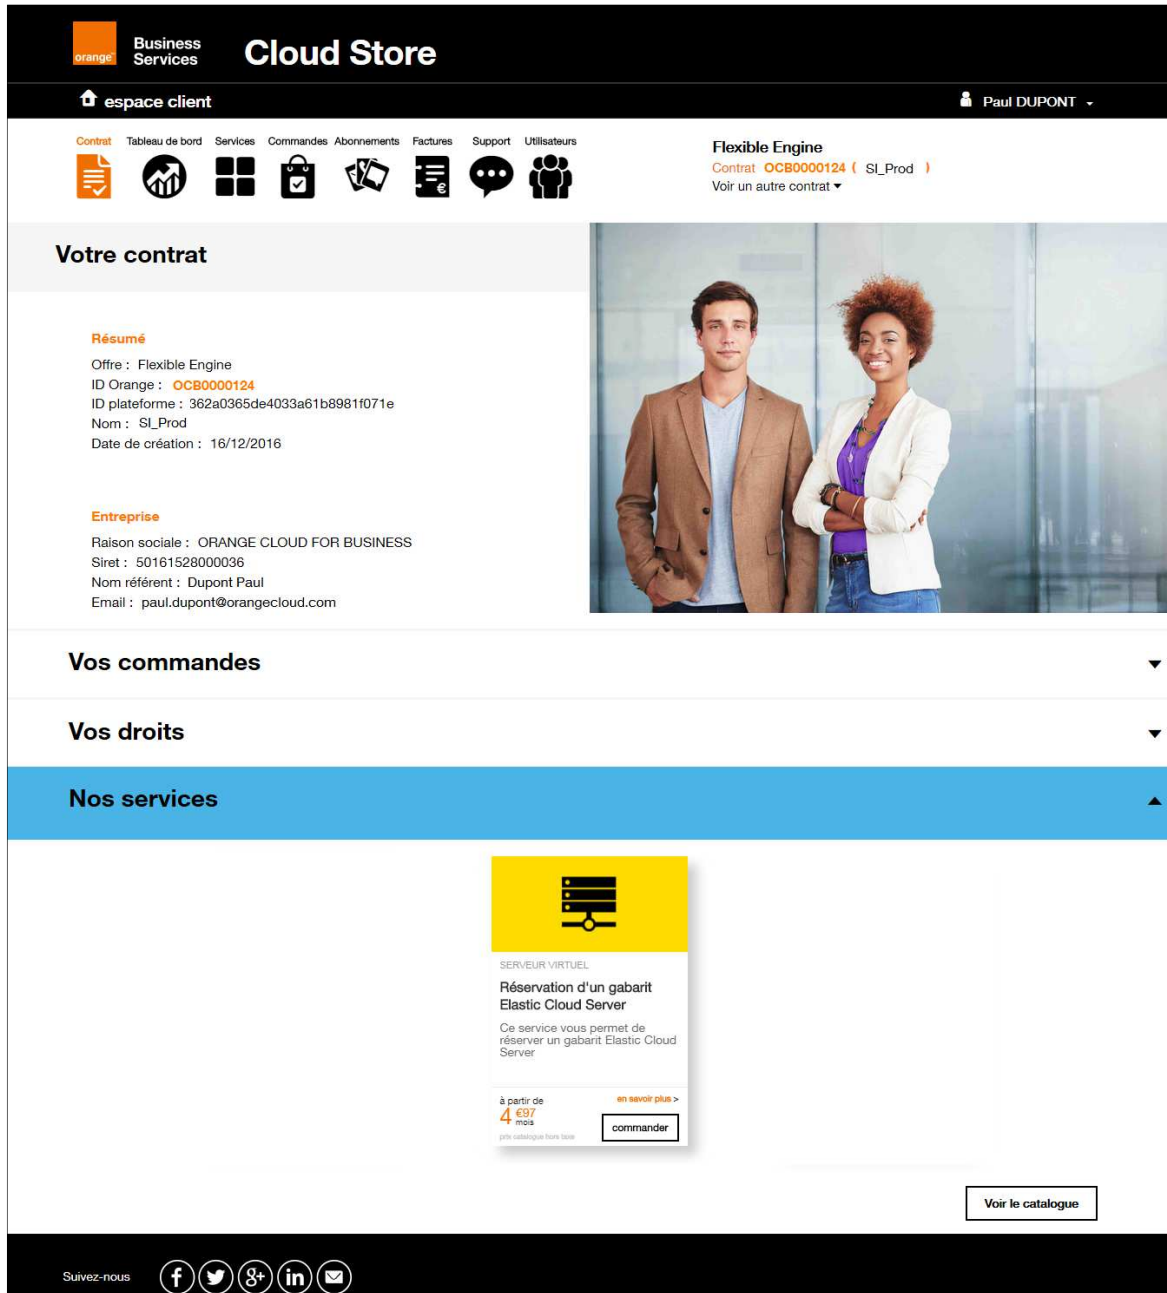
orange Business Services Cloud Store

espace client

Paul DUPONT

Contrat Tableau de bord Services Commandes Abonnements Factures Support Utilisateurs

Flexible Engine
Contrat OCB0000124 ( SI_Prod )
Voir un autre contrat

Votre contrat

Résumé
Offre : Flexible Engine
ID Orange : OCB0000124
ID plateforme : 362a0365de4033a61b8981f071e
Nom : SI_Prod
Date de création : 16/12/2016

Entreprise
Raison sociale : ORANGE CLOUD FOR BUSINESS
Siret : 50161528000036
Nom référent : Dupont Paul
Email : paul.dupont@orangecloud.com

Vos commandes

Vos droits

Nos services

SERVEUR VIRTUEL
Réservation d'un gabarit Elastic Cloud Server
Ce service vous permet de réserver un gabarit Elastic Cloud Server

à partir de
4 €97 mois
prix catalogue hors taxe
en savoir plus >
commander

Voir le catalogue

Suivez-nous